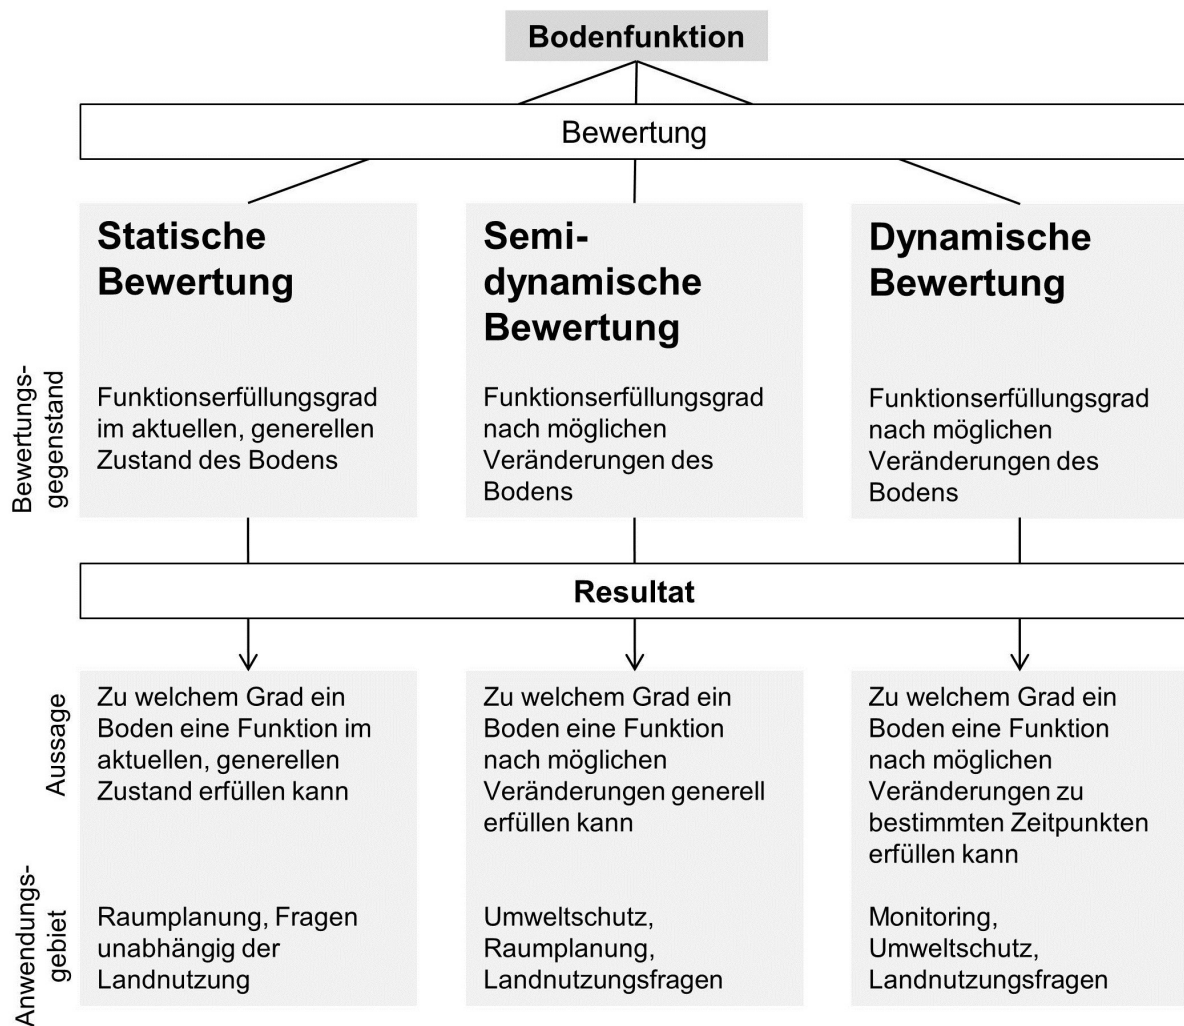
Bodenfunktion

Bewertung

Statische Bewertung

Semidynamische Bewertung

Dynamische Bewertung

Bewertungsgegenstand

Funktionserfüllungsgrad im aktuellen, generellen Zustand des Bodens

Funktionserfüllungsgrad nach möglichen Veränderungen des Bodens

Funktionserfüllungsgrad nach möglichen Veränderungen des Bodens

Resultat

Aussage

Zu welchem Grad ein Boden eine Funktion im aktuellen, generellen Zustand erfüllen kann

Zu welchem Grad ein Boden eine Funktion nach möglichen Veränderungen generell erfüllen kann

Zu welchem Grad ein Boden eine Funktion nach möglichen Veränderungen zu bestimmten Zeitpunkten erfüllen kann

Anwendungsgebiet

Raumplanung, Fragen unabhängig der Landnutzung

Umweltschutz, Raumplanung, Landnutzungsfragen

Monitoring, Umweltschutz, Landnutzungsfragen